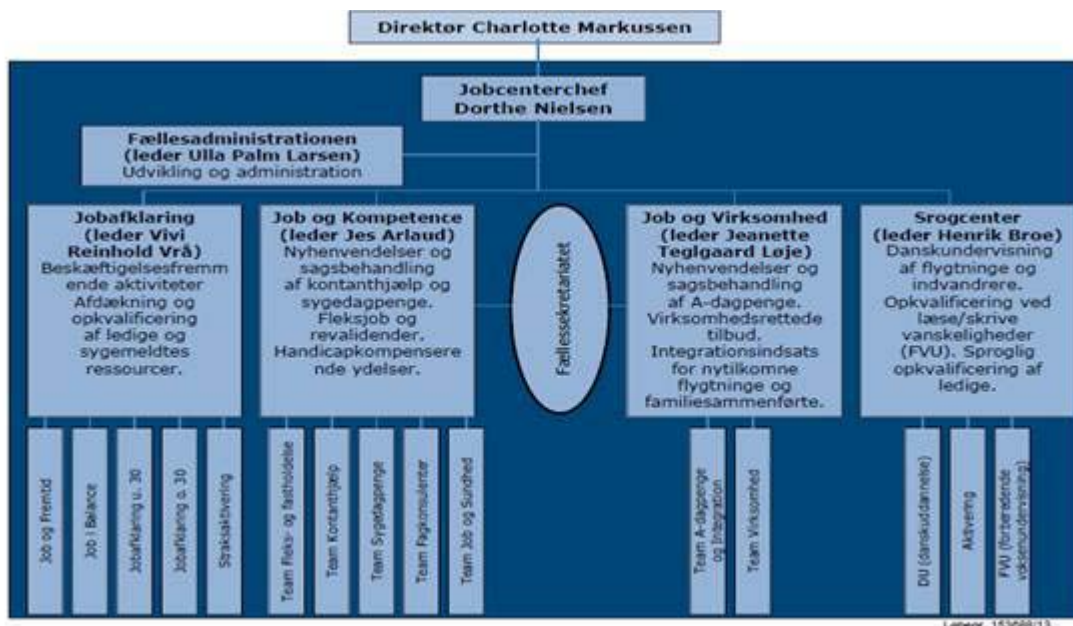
Direktør Charlotte Markussen

Jobcenterchef
Dorthe Nielsen

Fællesadministrationen
(leder Ulla Palm Larsen)
Udvikling og administration

Jobafklaring
(leder Vivi Reinhold Vrå)
Beskæftigelsesfremmende aktiviteter
Afdækning og opkvalificering af ledige og sygemeldtes ressourcer.

Job og Kompetence
(leder Jes Arlaud)
Nyhenvendelser og sagsbehandling af kontanthjælp og sygedagpenge.
Fleksjob og revalidender.
Handicapkompenserende ydelser.

Fællessekretariatet

Job og Virksomhed
(leder Jeanette Teglgaard Løje)
Nyhenvendelser og sagsbehandling af A-dagpenge.
Virksomhedsrettede tilbud.
Integrationsindsats for nytilkomne flygtninge og familiesammenførte.

Sprogcenter
(leder Henrik Broe)
Danskundervisning af flygtninge og indvandrere.
Opkvalificering ved læse/skrive vanskeligheder (FVU). Sproglig opkvalificering af ledige.

Job og Fremtid

Job i Balance

Jobafklaring u. 30

Jobafklaring o. 30

Straksaktivering

Team Fleks- og fastholdelse

Team Kontanthjælp

Team Sygedagpenge

Team Fagkonsulenter

Team Job og Sundhed

Team A-dagpenge og Integration

Team Virksomhed

DU (danskuddannelse)

Aktivering

FVU (forberedende voksenundervisning)

Løbenr. 153689/13